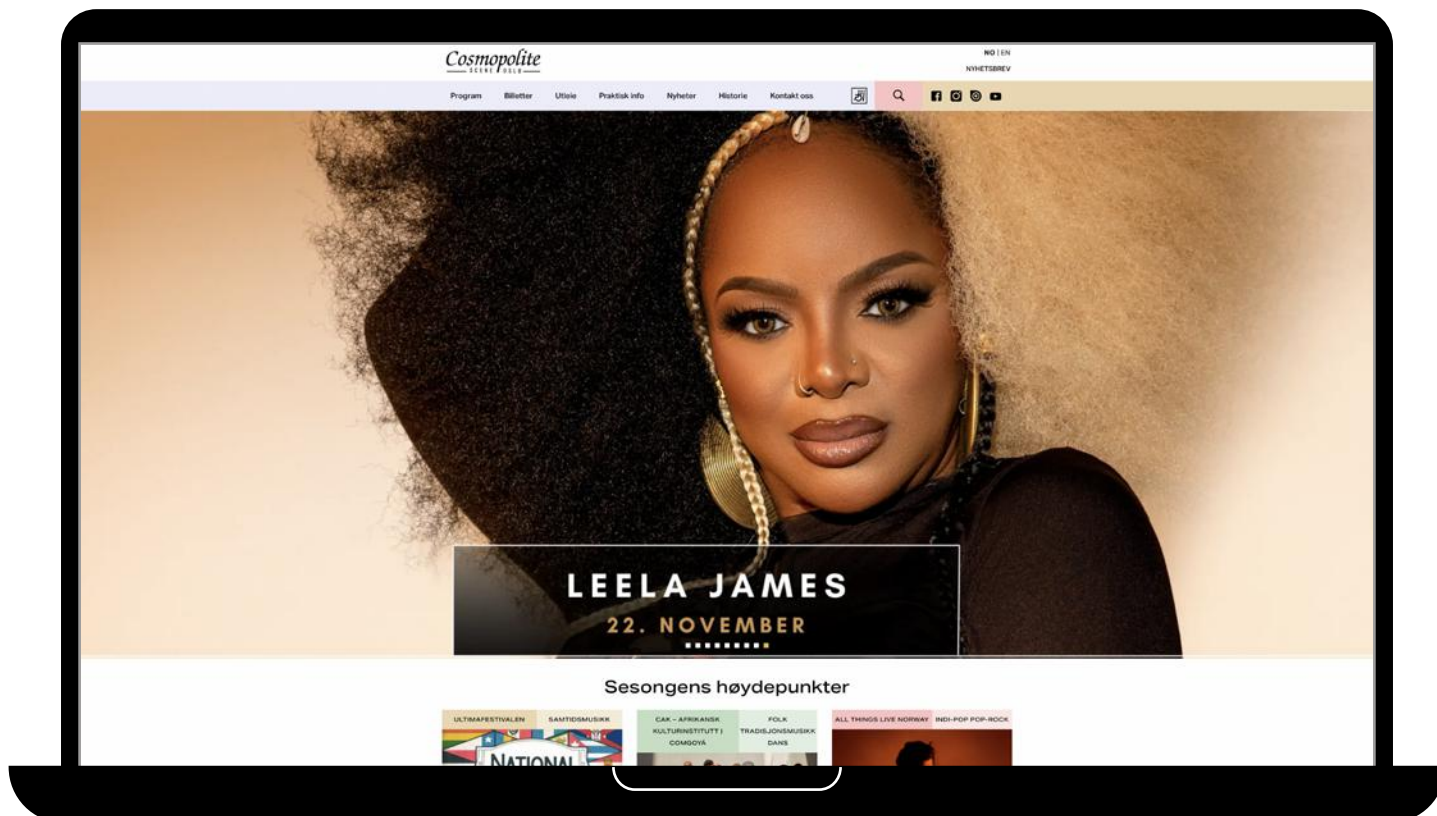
Cosmopolite
SCENE OSLO

NO | EN
NYHETSBREV

Program Billetter Utleie Praktisk info Nyheter Historie Kontakt oss

LEELA JAMES
22. NOVEMBER

Sesongens høydepunkter

ULTIMAFESTIVALEN SAMTIDSMUSIKK

NATIONAL

CAK – AFRIKANSK KULTURINSTITUTT I COMGOYA

FOLK TRADISJONSMUSIKK DANS

ALL THINGS LIVE NORWAY INDI-POP POP-ROCK